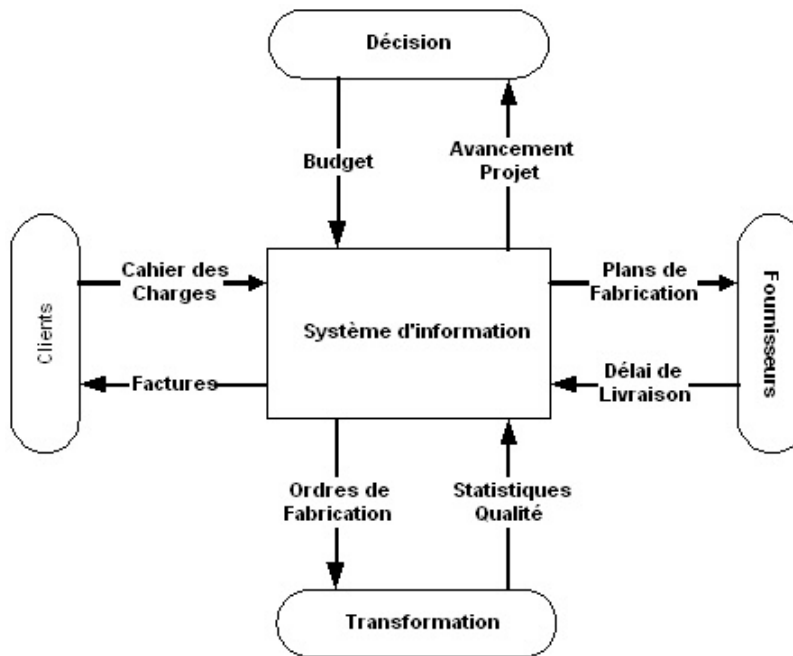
Décision

Budget

Avancement Projet

Clients

Cahier des Charges

Factures

Système d'information

Plans de Fabrication

Délai de Livraison

Fournisseurs

Ordres de Fabrication

Statistiques Qualité

Transformation